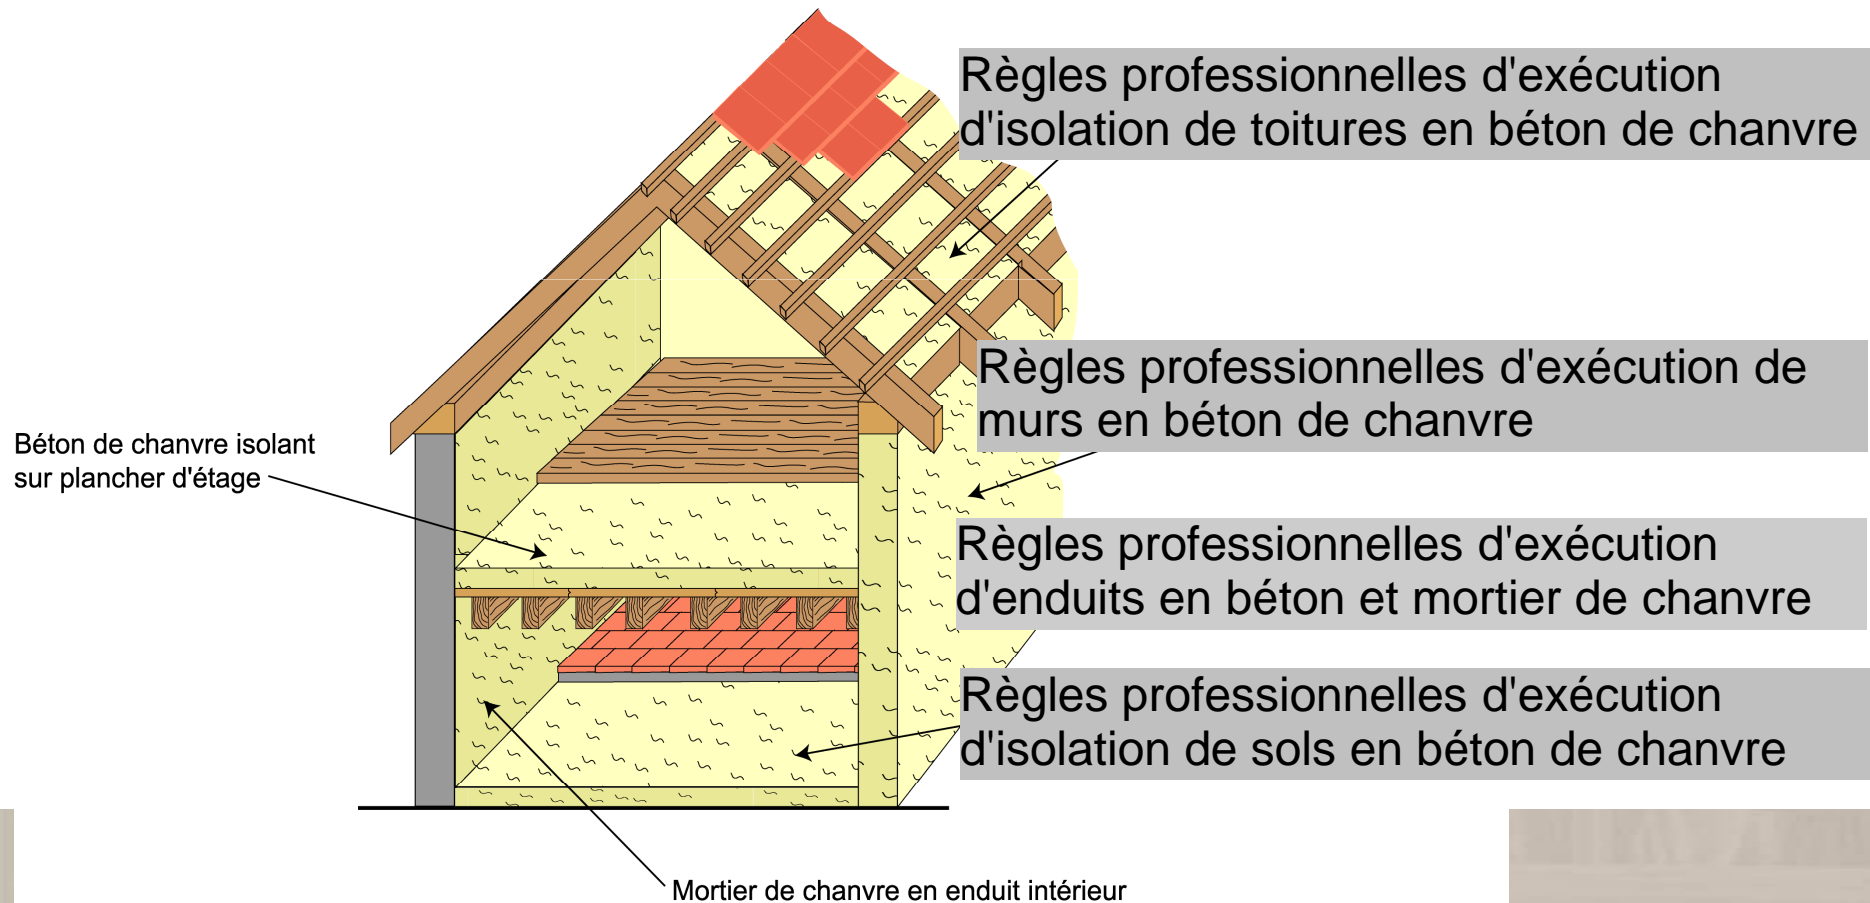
Règles professionnelles d'exécution d'isolation de toitures en béton de chanvre

Règles professionnelles d'exécution de murs en béton de chanvre

Béton de chanvre isolant sur plancher d'étage

Règles professionnelles d'exécution d'enduits en béton et mortier de chanvre

Règles professionnelles d'exécution d'isolation de sols en béton de chanvre

Mortier de chanvre en enduit intérieur